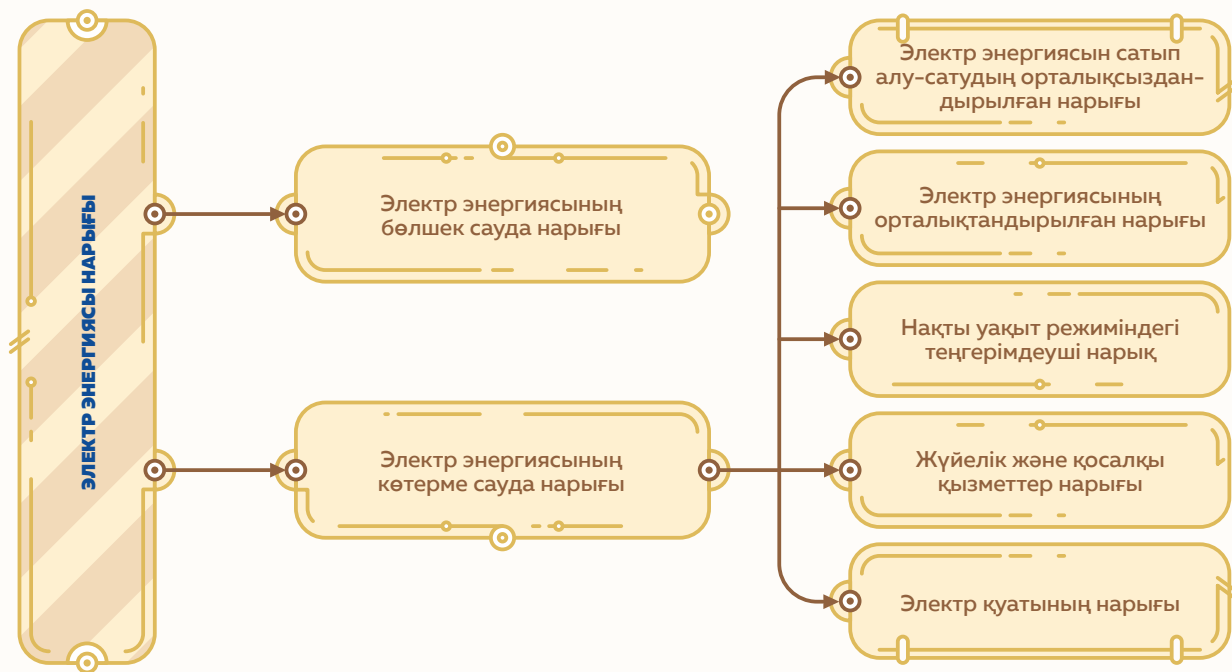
ЭЛЕКТР ЭНЕРГИЯСЫ НАРЫҒЫ

Электр энергиясының бөлшек сауда нарығы

Электр энергиясының көтерме сауда нарығы

Электр энергиясын сатып алу-сатудың орталықсыздандырылған нарығы

Электр энергиясының орталықтандырылған нарығы

Нақты уақыт режиміндегі теңгерімдеуші нарық

Жүйелік және қосалқы қызметтер нарығы

Электр қуатының нарығы